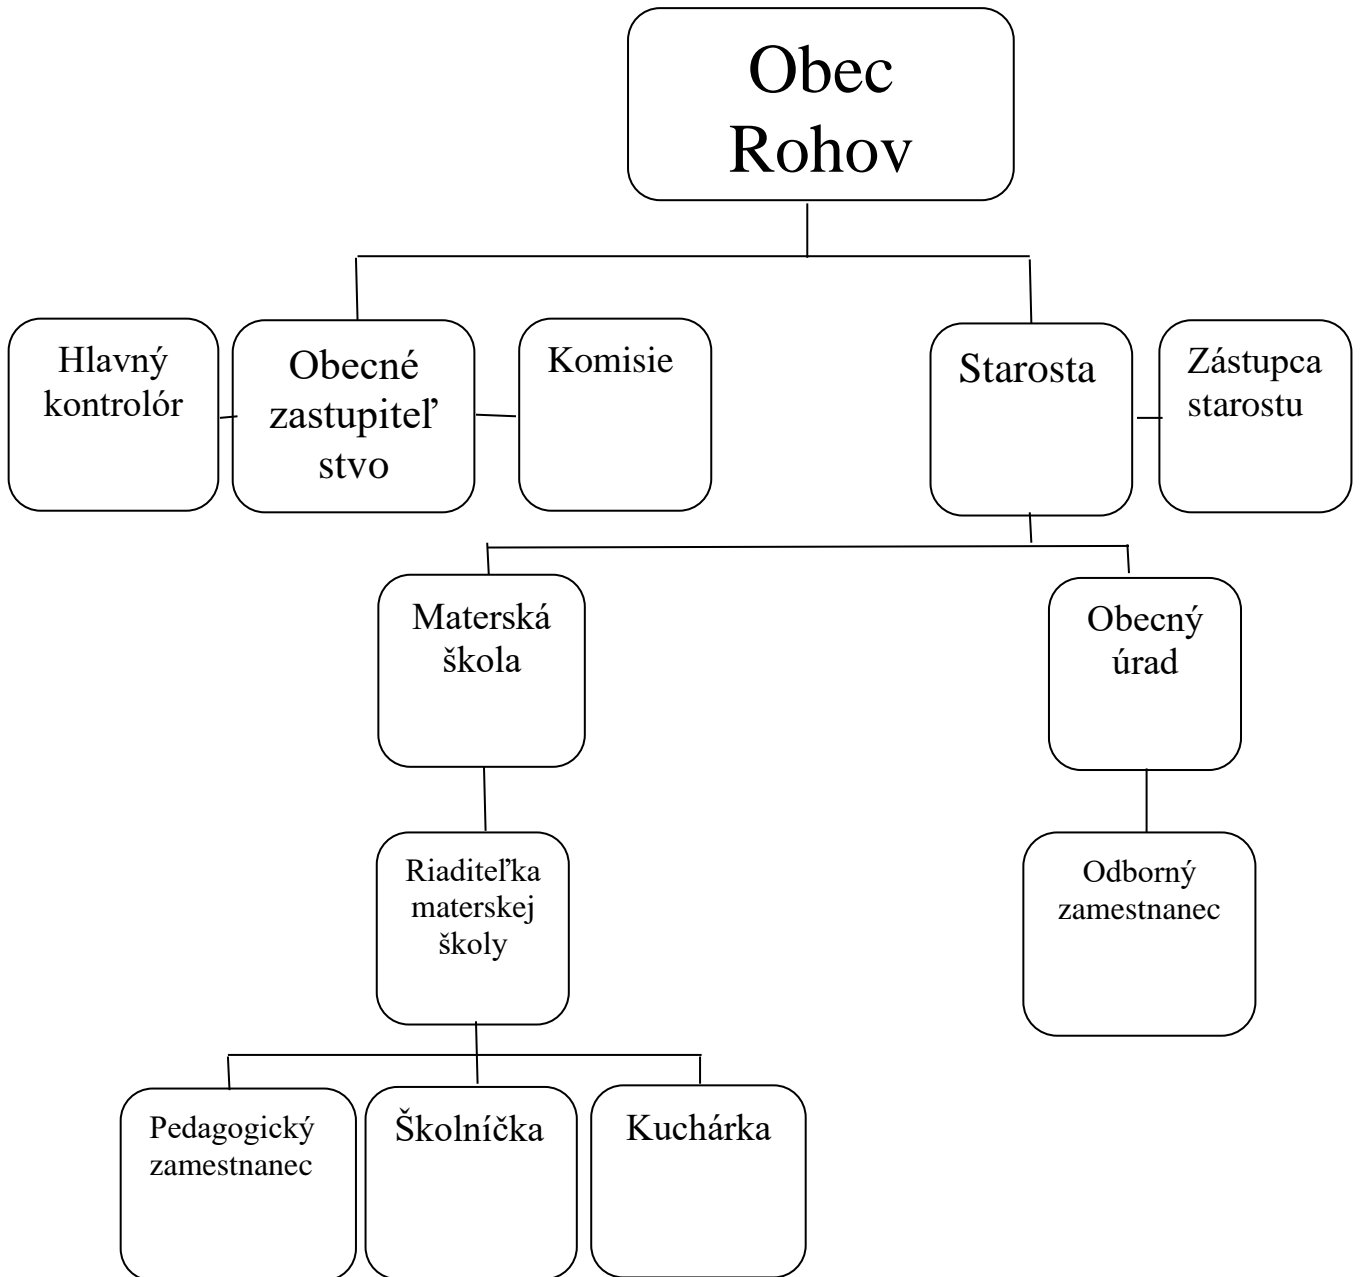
Obec Rohov

Hlavný kontrolór

Obecné zastupiteľ stvo

Komisie

Starosta

Zástupca starostu

Materská škola

Obecný úrad

Riaditeľka materskej školy

Odborný zamestnanec

Pedagogický zamestnanec

Školníčka

Kuchárka